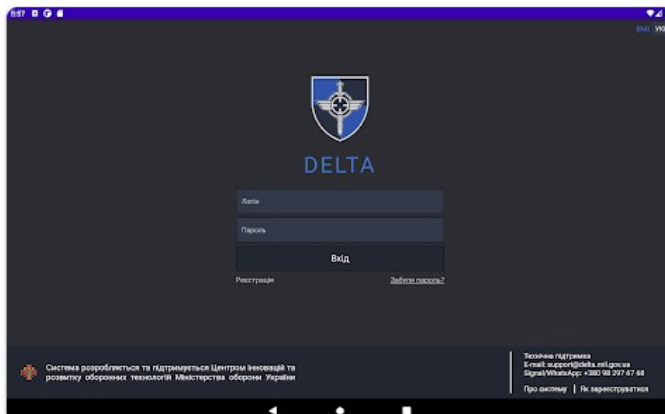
8:57

ENG УКР

DELTA

Логін

Пароль

Вхід

Реєстрація

Забули пароль?

Система розробляється та підтримується Центром інновацій та розвитку оборонних технологій Міністерства оборони України

Технічна підтримка
E-mail: support@delta.mil.gov.ua
Signal/WhatsApp: +380 98 297 67 68

Про систему | Як зареєструватися